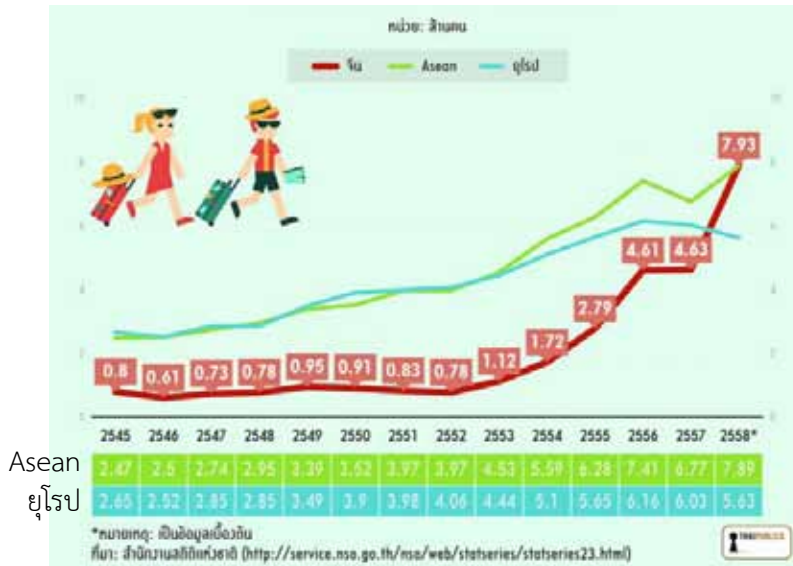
หน่วย: ล้านคน

จีน Asean ยุโรป

7.93
4.61 4.63
2.79
1.72
1.12
0.8 0.61 0.73 0.78 0.95 0.91 0.83 0.78

| | 2545 | 2546 | 2547 | 2548 | 2549 | 2550 | 2551 | 2552 | 2553 | 2554 | 2555 | 2556 | 2557 | 2558* |
|---|---|---|---|---|---|---|---|---|---|---|---|---|---|---|
| Asean | 2.47 | 2.5 | 2.74 | 2.95 | 3.39 | 3.52 | 3.97 | 3.97 | 4.53 | 5.59 | 6.28 | 7.41 | 6.77 | 7.89 |
| ยุโรป | 2.65 | 2.52 | 2.85 | 2.85 | 3.49 | 3.9 | 3.98 | 4.06 | 4.44 | 5.1 | 5.65 | 6.16 | 6.03 | 5.63 |

*หมายเหตุ: เป็นข้อมูลเบื้องต้น
ที่มา: สำนักงานสถิติแห่งชาติ (http://service.nso.go.th/nso/web/statseries/statseries23.html)

THAIPUBLICA